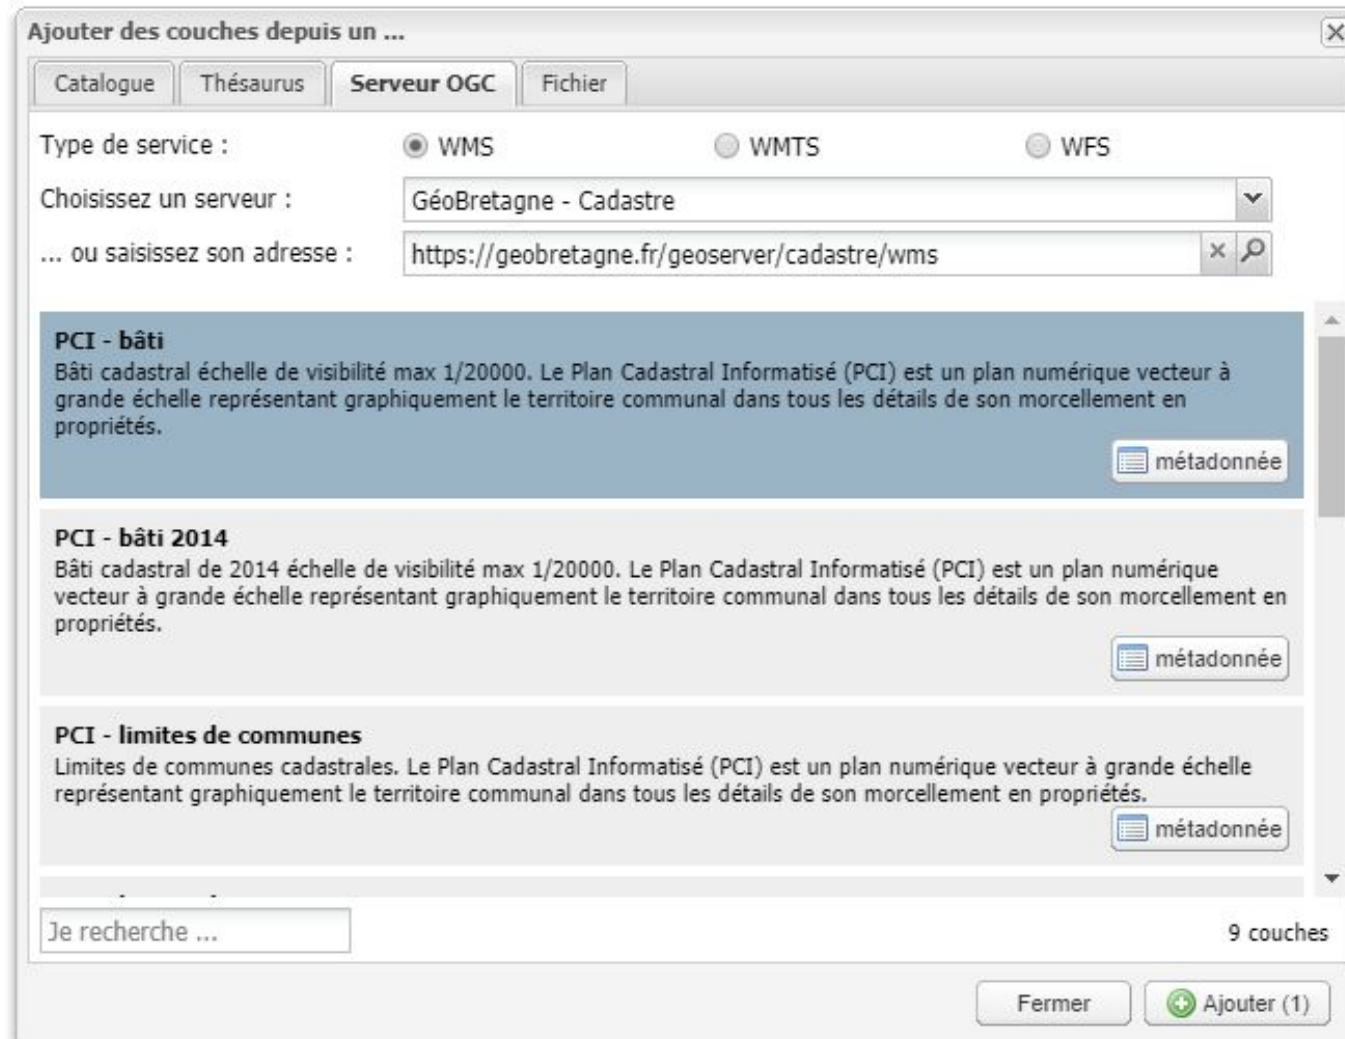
Ajouter des couches depuis un ...

Catalogue | Thésaurus | Serveur OGC | Fichier

Type de service : WMS WMTS WFS

Choisissez un serveur : GéoBretagne - Cadastre

... ou saisissez son adresse : https://geobretagne.fr/geoserver/cadastre/wms

PCI - bâti
Bâti cadastral échelle de visibilité max 1/20000. Le Plan Cadastral Informatisé (PCI) est un plan numérique vecteur à grande échelle représentant graphiquement le territoire communal dans tous les détails de son morcellement en propriétés.
métadonnée

PCI - bâti 2014
Bâti cadastral de 2014 échelle de visibilité max 1/20000. Le Plan Cadastral Informatisé (PCI) est un plan numérique vecteur à grande échelle représentant graphiquement le territoire communal dans tous les détails de son morcellement en propriétés.
métadonnée

PCI - limites de communes
Limites de communes cadastrales. Le Plan Cadastral Informatisé (PCI) est un plan numérique vecteur à grande échelle représentant graphiquement le territoire communal dans tous les détails de son morcellement en propriétés.
métadonnée

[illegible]

Je recherche ...

9 couches

Fermer

Ajouter (1)